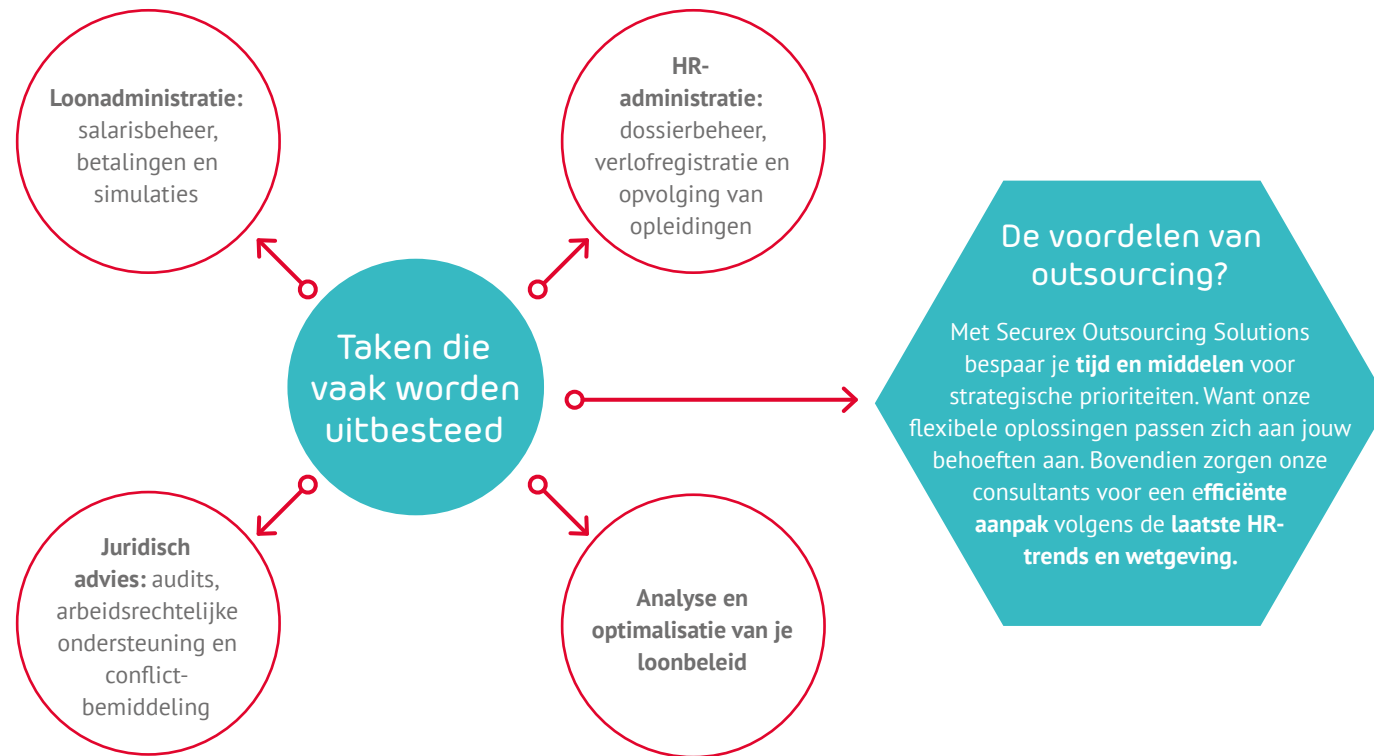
Loonadministratie: salarisbeheer, betalingen en simulaties

HR-administratie: dossierbeheer, verlofregistratie en opvolging van opleidingen

Taken die vaak worden uitbesteed

De voordelen van outsourcing?

Met Securex Outsourcing Solutions bespaar je tijd en middelen voor strategische prioriteiten. Want onze flexibele oplossingen passen zich aan jouw behoeften aan. Bovendien zorgen onze consultants voor een efficiënte aanpak volgens de laatste HR-trends en wetgeving.

Juridisch advies: audits, arbeidsrechtelijke ondersteuning en conflictbemiddeling

Analyse en optimalisatie van je loonbeleid